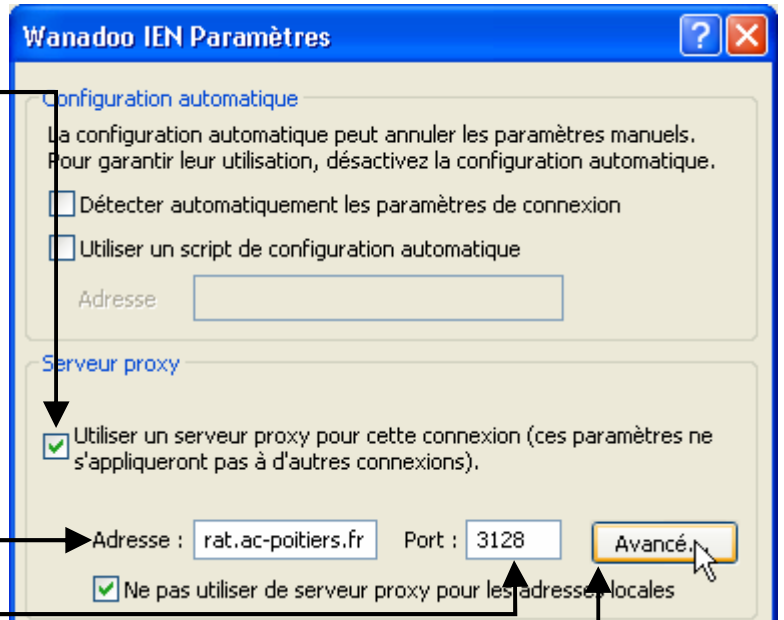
Wanadoo IEN Paramètres

Configuration automatique

La configuration automatique peut annuler les paramètres manuels. Pour garantir leur utilisation, désactivez la configuration automatique.

Détecter automatiquement les paramètres de connexion

Utiliser un script de configuration automatique

Adresse

Serveur proxy

Utiliser un serveur proxy pour cette connexion (ces paramètres ne s'appliqueront pas à d'autres connexions).

Adresse : rat.ac-poitiers.fr Port : 3128 Avancé...

Ne pas utiliser de serveur proxy pour les adresses locales